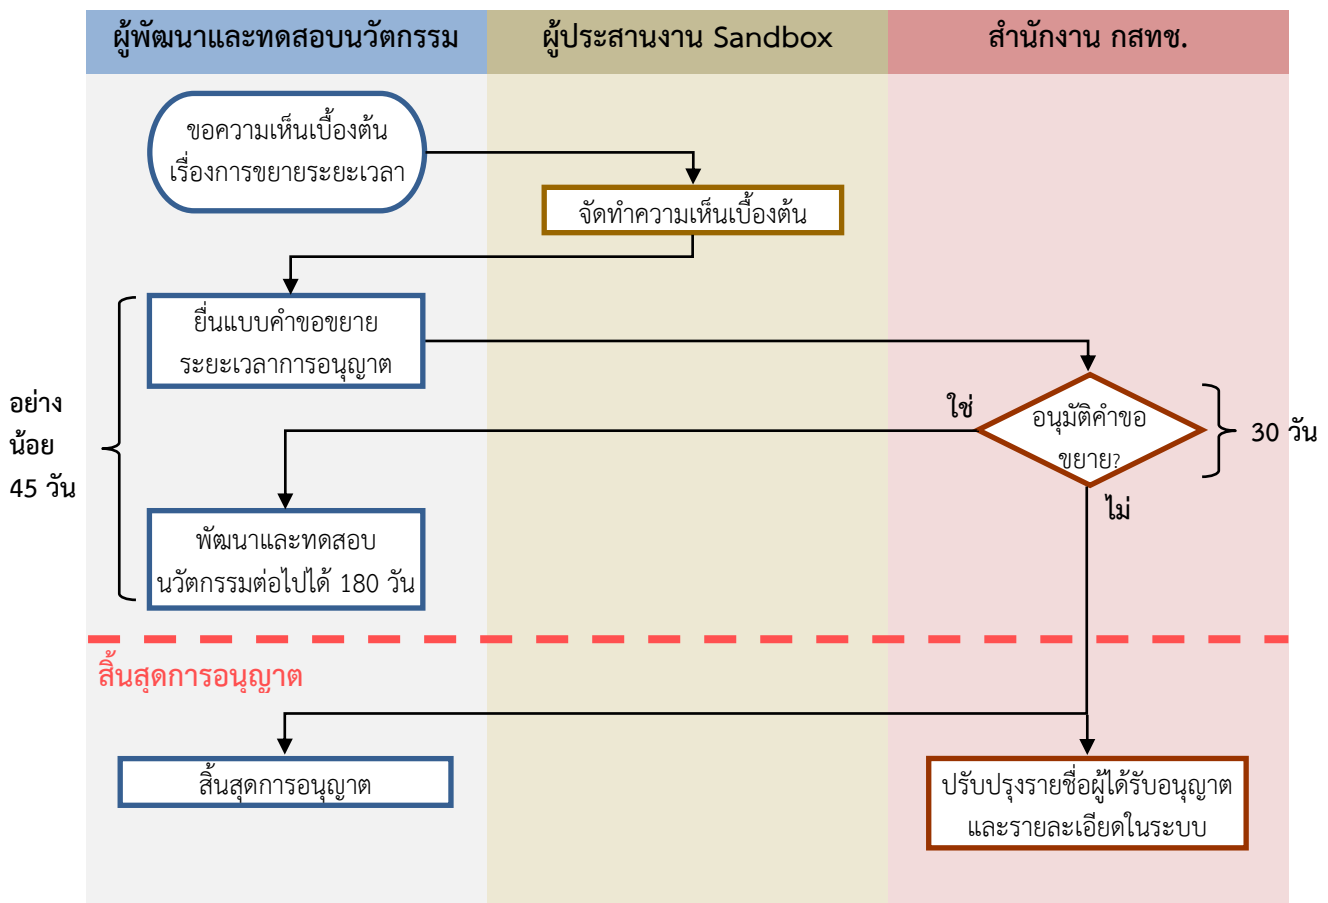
ผู้พัฒนาและทดสอบนวัตกรรม

ผู้ประสานงาน Sandbox

สำนักงาน กสทช.

ขอความเห็นเบื้องต้นเรื่องการขยายระยะเวลา

จัดทำความเห็นเบื้องต้น

ยื่นแบบคำขอขยายระยะเวลาการอนุญาต

อย่างน้อย 45 วัน

ใช่

อนุมัติคำขอขยาย?

30 วัน

ไม่

พัฒนาและทดสอบนวัตกรรมต่อไปได้ 180 วัน

สิ้นสุดการอนุญาต

สิ้นสุดการอนุญาต

ปรับปรุงรายชื่อผู้ได้รับอนุญาตและรายละเอียดในระบบ